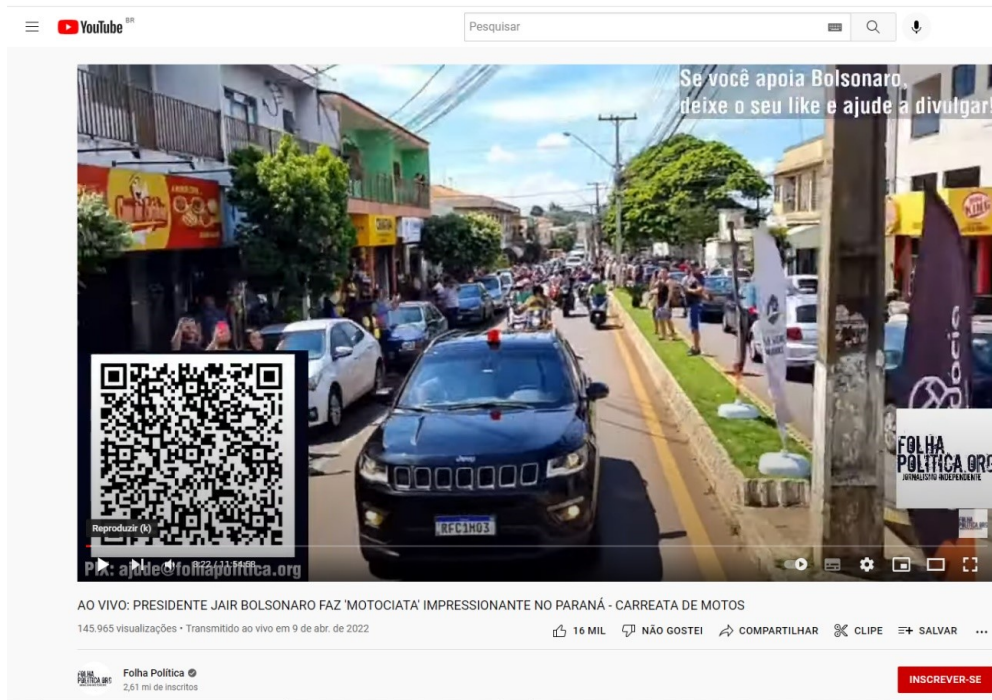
YouTube BR

Pesquisar

Se você apoia Bolsonaro, deixe o seu like e ajude a divulgar!

FOLHA POLITICA.ORG
JORNALISMO INDEPENDENTE

RFC1H03

Reproduzir (k)

PIX: ajude@folhapolitica.org

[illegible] / 1:54:55

AO VIVO: PRESIDENTE JAIR BOLSONARO FAZ 'MOTOCIATA' IMPRESSIONANTE NO PARANÁ - CARREATA DE MOTOS

145.965 visualizações • Transmitido ao vivo em 9 de abr. de 2022

16 MIL NÃO GOSTEI COMPARTILHAR CLIPE SALVAR ...

Folha Política
2,61 mi de inscritos

INSCREVER-SE